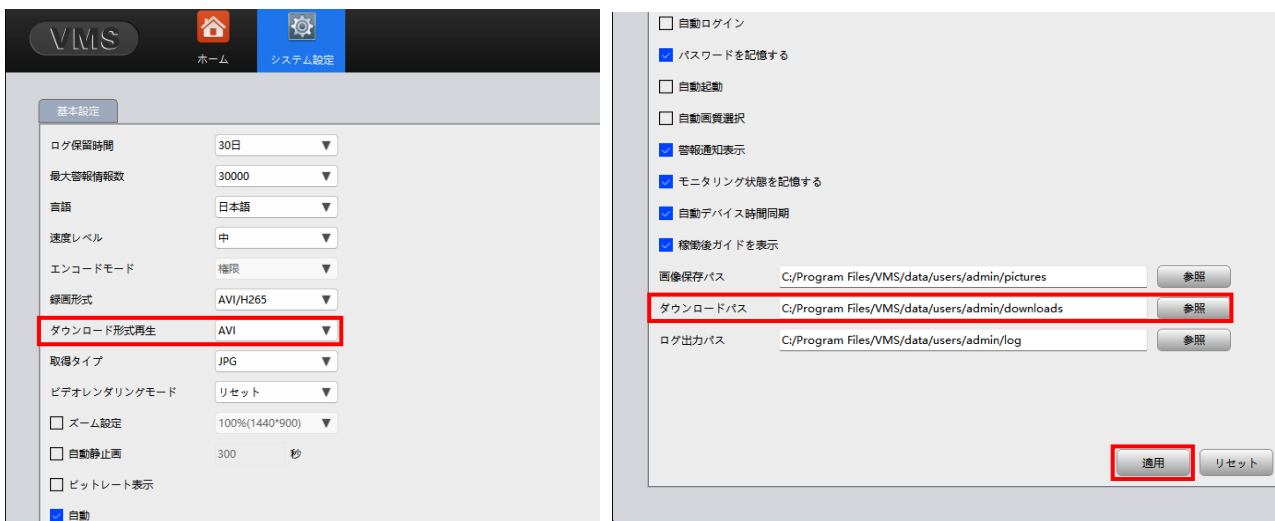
VMS
ホーム
システム設定
基本設定
ログ保留時間 30日
最大警報情報数 30000
言語 日本語
速度レベル 中
エンコードモード 権限
録画形式 AVI/H265
ダウンロード形式再生 AVI
取得タイプ JPG
ビデオレンダリングモード リセット
ズーム設定 100%(1440*900)
自動静止画 300 秒
ビットレート表示
自動

自動ログイン
パスワードを記憶する
自動起動
自動画質選択
警報通知表示
モニタリング状態を記憶する
自動デバイス時間同期
稼働後ガイドを表示
画像保存パス C:/Program Files/VMS/data/users/admin/pictures 参照
ダウンロードパス C:/Program Files/VMS/data/users/admin/downloads 参照
ログ出力パス C:/Program Files/VMS/data/users/admin/log 参照
適用
リセット